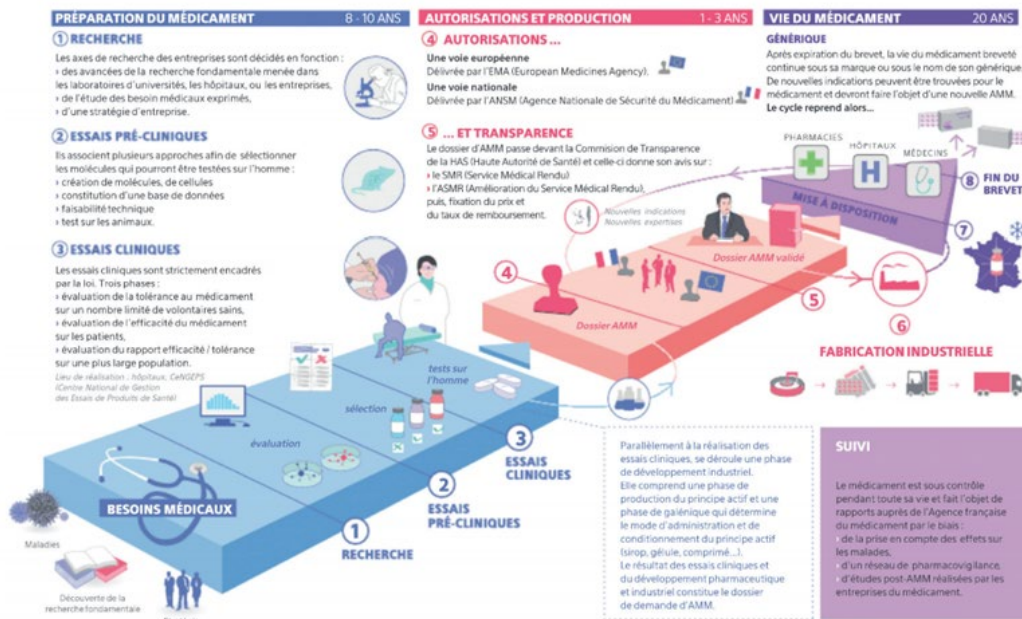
PRÉPARATION DU MÉDICAMENT 8 - 10 ANS

① RECHERCHE

Les axes de recherche des entreprises sont décidés en fonction :
› des avancées de la recherche fondamentale menée dans les laboratoires d'universités, les hôpitaux, ou les entreprises,
› de l'étude des besoins médicaux exprimés,
› d'une stratégie d'entreprise.

② ESSAIS PRÉ-CLINIQUES

Ils associent plusieurs approches afin de sélectionner les molécules qui pourront être testées sur l'homme :
› création de molécules, de cellules
› constitution d'une base de données
› faisabilité technique
› test sur les animaux.

③ ESSAIS CLINIQUES

Les essais cliniques sont strictement encadrés par la loi. Trois phases :
› évaluation de la tolérance au médicament sur un nombre limité de volontaires sains,
› évaluation de l'efficacité du médicament sur les patients,
› évaluation du rapport efficacité / tolérance sur une plus large population.
Lieu de réalisation : hôpitaux, CeNGEPS (Centre National de Gestion des Essais de Produits de Santé)

AUTORISATIONS ET PRODUCTION 1 - 3 ANS

④ AUTORISATIONS ...

Une voie européenne
Délivrée par l'EMA (European Medicines Agency).

Une voie nationale
Délivrée par l'ANSM (Agence Nationale de Sécurité du Médicament)

⑤ ... ET TRANSPARENCE

Le dossier d'AMM passe devant la Commision de Transparence de la HAS (Haute Autorité de Santé) et celle-ci donne son avis sur :
› le SMR (Service Médical Rendu)
› l'ASMR (Amélioration du Service Médical Rendu),
puis, fixation du prix et du taux de remboursement.

VIE DU MÉDICAMENT 20 ANS

GÉNÉRIQUE

Après expiration du brevet, la vie du médicament breveté continue sous sa marque ou sous le nom de son générique. De nouvelles indications peuvent être trouvées pour le médicament et devront faire l'objet d'une nouvelle AMM.
Le cycle reprend alors...

PHARMACIES HÔPITAUX MÉDECINS

MISE À DISPOSITION

⑧ FIN DU BREVET

⑦

Nouvelles indications
Nouvelles expertises

Dossier AMM validé

④

⑤

Dossier AMM

⑥

FABRICATION INDUSTRIELLE

tests sur l'homme

sélection

évaluation

③ ESSAIS CLINIQUES

② ESSAIS PRÉ-CLINIQUES

① RECHERCHE

BESOINS MÉDICAUX

Maladies

Découverte de la recherche fondamentale

Parallèlement à la réalisation des essais cliniques, se déroule une phase de développement industriel.
Elle comprend une phase de production du principe actif et une phase de galénique qui détermine le mode d'administration et de conditionnement du principe actif (sirop, gélule, comprimé...).
Le résultat des essais cliniques et du développement pharmaceutique et industriel constitue le dossier de demande d'AMM.

SUIVI

Le médicament est sous contrôle pendant toute sa vie et fait l'objet de rapports auprès de l'Agence française du médicament par le biais :
› de la prise en compte des effets sur les malades,
› d'un réseau de pharmacovigilance,
› d'études post-AMM réalisées par les entreprises du médicament.